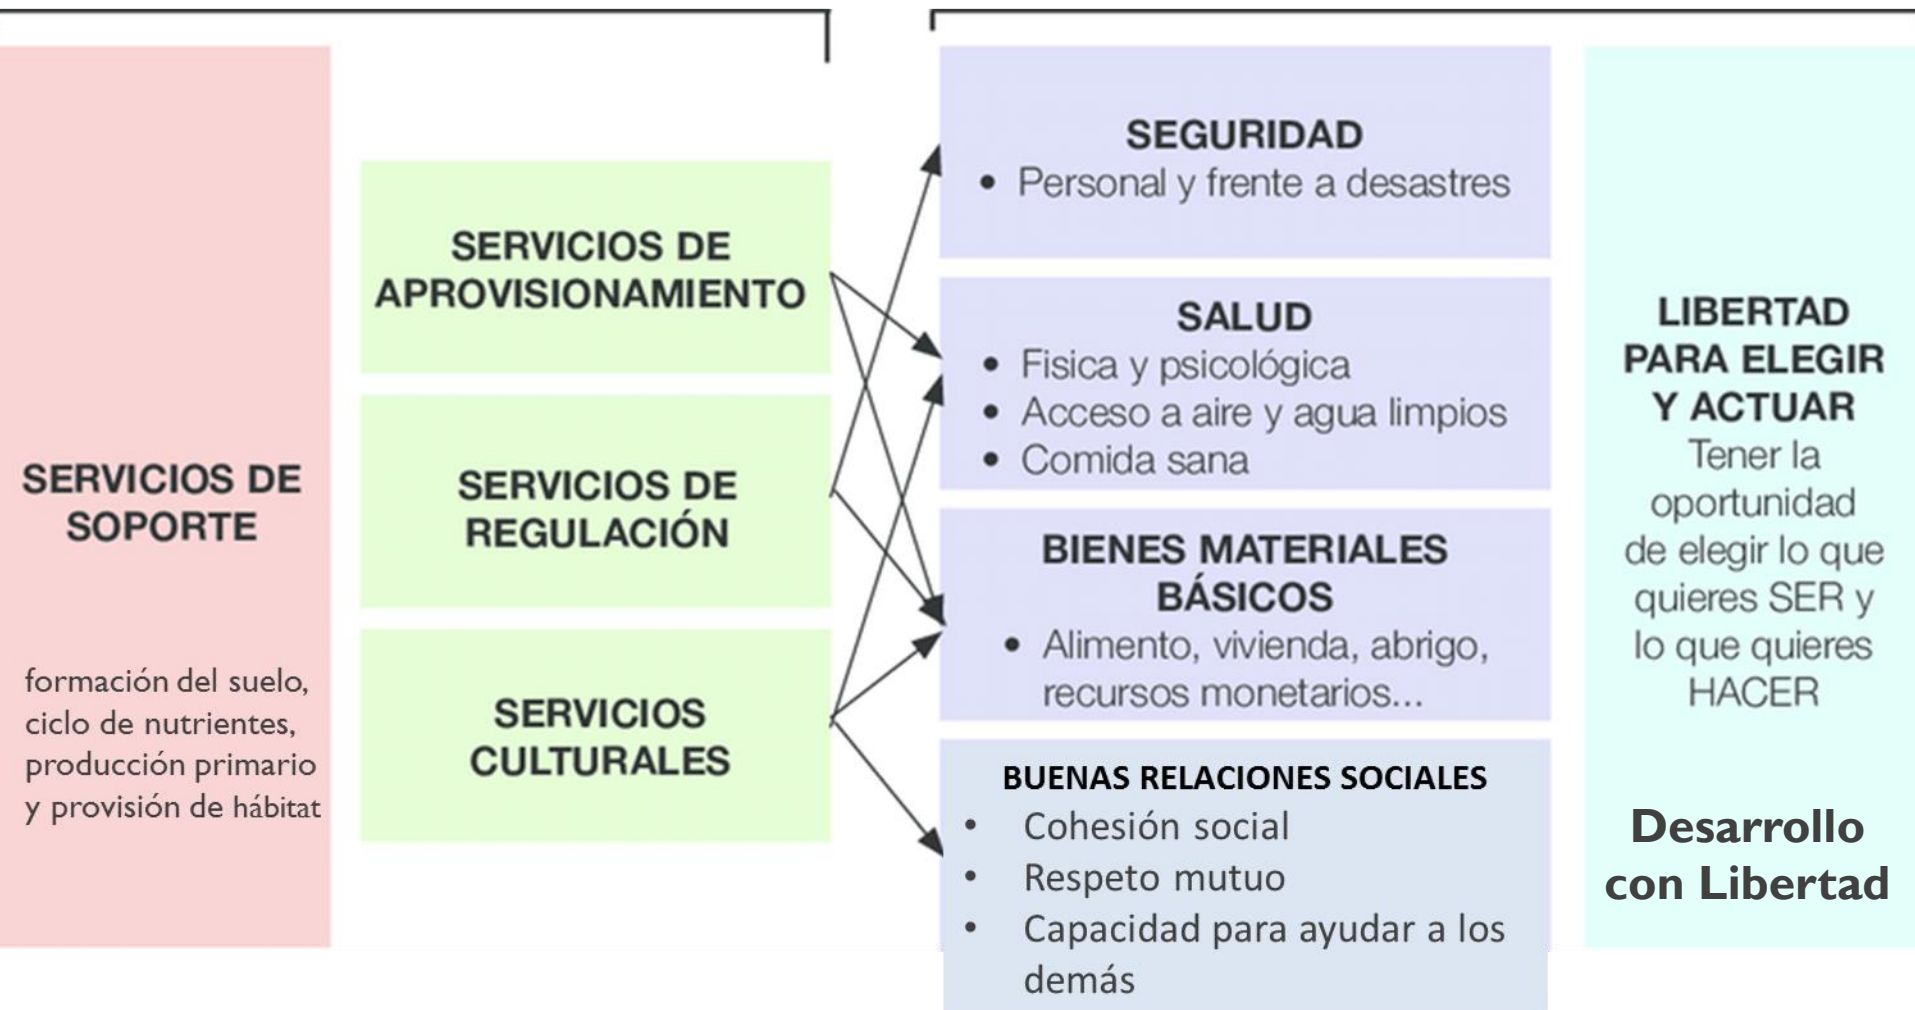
SERVICIOS DE SOPORTE

formación del suelo, ciclo de nutrientes, producción primario y provisión de hábitat

SERVICIOS DE APROVISIONAMIENTO

SERVICIOS DE REGULACIÓN

SERVICIOS CULTURALES

SEGURIDAD
• Personal y frente a desastres

SALUD
• Fisica y psicológica
• Acceso a aire y agua limpios
• Comida sana

BIENES MATERIALES BÁSICOS
• Alimento, vivienda, abrigo, recursos monetarios...

BUENAS RELACIONES SOCIALES
• Cohesión social
• Respeto mutuo
• Capacidad para ayudar a los demás

LIBERTAD PARA ELEGIR Y ACTUAR
Tener la oportunidad de elegir lo que quieres SER y lo que quieres HACER

Desarrollo con Libertad